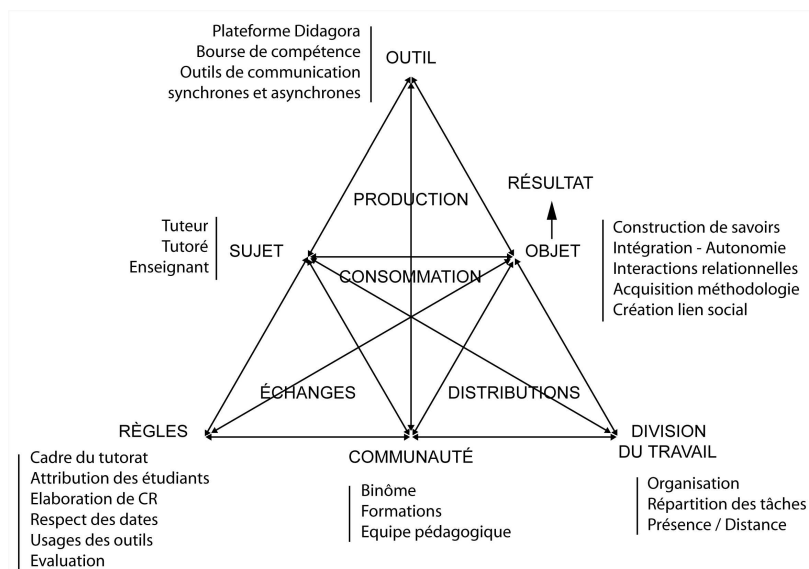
Plateforme Didagora
Bourse de compétence
Outils de communication
synchrones et asynchrones

OUTIL

PRODUCTION

RÉSULTAT

Tuteur
Tutoré
Enseignant

SUJET

CONSOMMATION

OBJET

Construction de savoirs
Intégration - Autonomie
Interactions relationnelles
Acquisition méthodologie
Création lien social

ÉCHANGES

DISTRIBUTIONS

RÈGLES

COMMUNAUTÉ

DIVISION
DU TRAVAIL

Cadre du tutorat
Attribution des étudiants
Elaboration de CR
Respect des dates
Usages des outils
Evaluation

Binôme
Formations
Equipe pédagogique

Organisation
Répartition des tâches
Présence / Distance